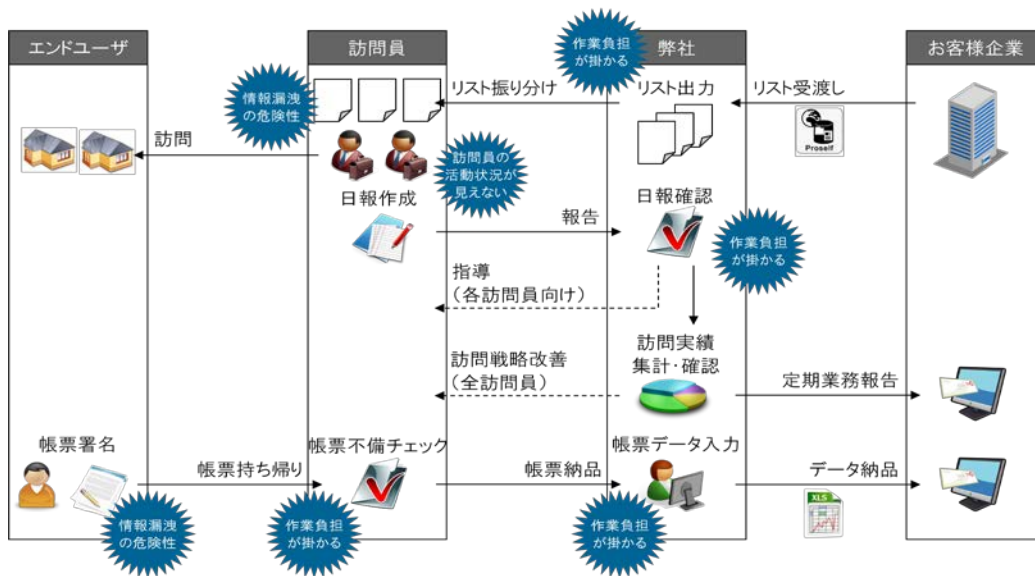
エンドユーザ

訪問員

作業負担が掛かる

弊社

お客様企業

情報漏洩の危険性

リスト振り分け

リスト出力

リスト受渡し

Proself

訪問

訪問員の活動状況が見えない

日報作成

日報確認

報告

作業負担が掛かる

指導
(各訪問員向け)

訪問実績
集計・確認

訪問戦略改善
(全訪問員)

定期業務報告

帳票署名

帳票不備チェック

帳票データ入力

帳票持ち帰り

帳票納品

データ納品

XLS

情報漏洩の危険性

作業負担が掛かる

作業負担が掛かる